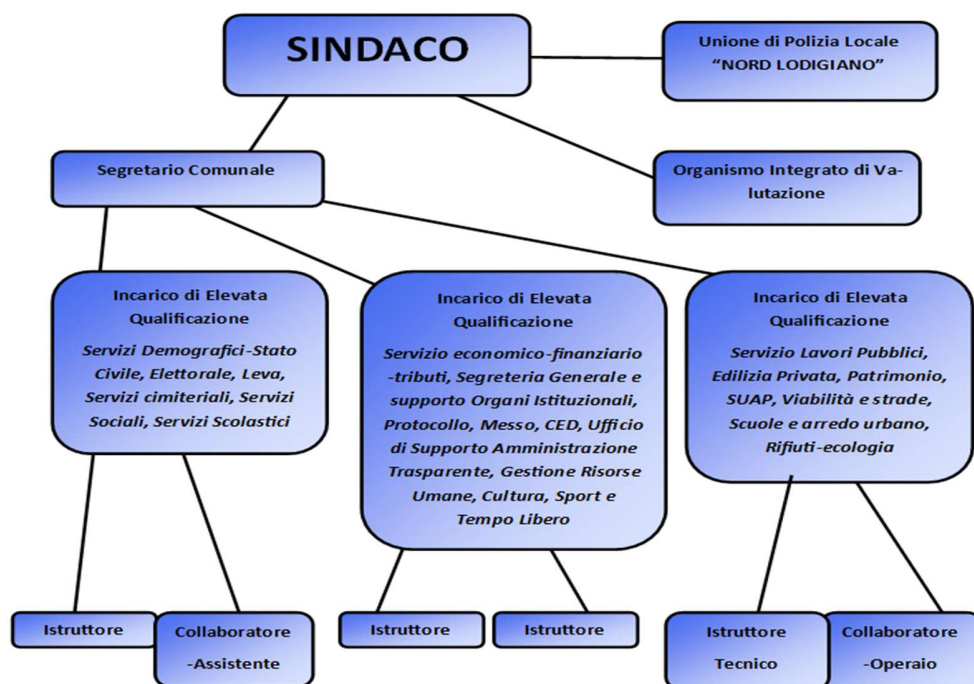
SINDACO

Unione di Polizia Locale "NORD LODIGIANO"

Segretario Comunale

Organismo Integrato di Valutazione

Incarico di Elevata Qualificazione

Servizi Demografici-Stato Civile, Elettorale, Leva, Servizi cimiteriali, Servizi Sociali, Servizi Scolastici

Incarico di Elevata Qualificazione

Servizio economico-finanziario -tributi, Segreteria Generale e supporto Organi Istituzionali, Protocollo, Messo, CED, Ufficio di Supporto Amministrazione Trasparente, Gestione Risorse Umane, Cultura, Sport e Tempo Libero

Incarico di Elevata Qualificazione

Servizio Lavori Pubblici, Edilizia Privata, Patrimonio, SUAP, Viabilità e strade, Scuole e arredo urbano, Rifiuti-ecologia

Istruttore

Collaboratore -Assistente

Istruttore

Istruttore

Istruttore Tecnico

Collaboratore -Operaio